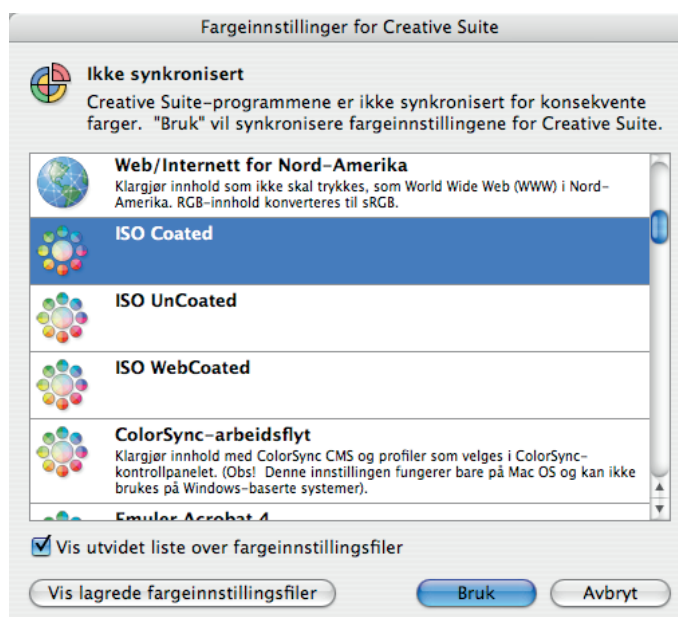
Fargeinnstillinger for Creative Suite

Ikke synkronisert
Creative Suite-programmene er ikke synkronisert for konsekvente farger. "Bruk" vil synkronisere fargeinnstillingene for Creative Suite.

Web/Internett for Nord-Amerika
Klargjør innhold som ikke skal trykkes, som World Wide Web (WWW) i Nord-Amerika. RGB-innhold konverteres til sRGB.

ISO Coated

ISO UnCoated

ISO WebCoated

ColorSync-arbeidsflyt
Klargjør innhold med ColorSync CMS og profiler som velges i ColorSync-kontrollpanelet. (Obs! Denne innstillingen fungerer bare på Mac OS og kan ikke brukes på Windows-baserte systemer).

Emuler Acrobat 4

Vis utvidet liste over fargeinnstillingsfiler

Vis lagrede fargeinnstillingsfiler

Bruk

Avbryt